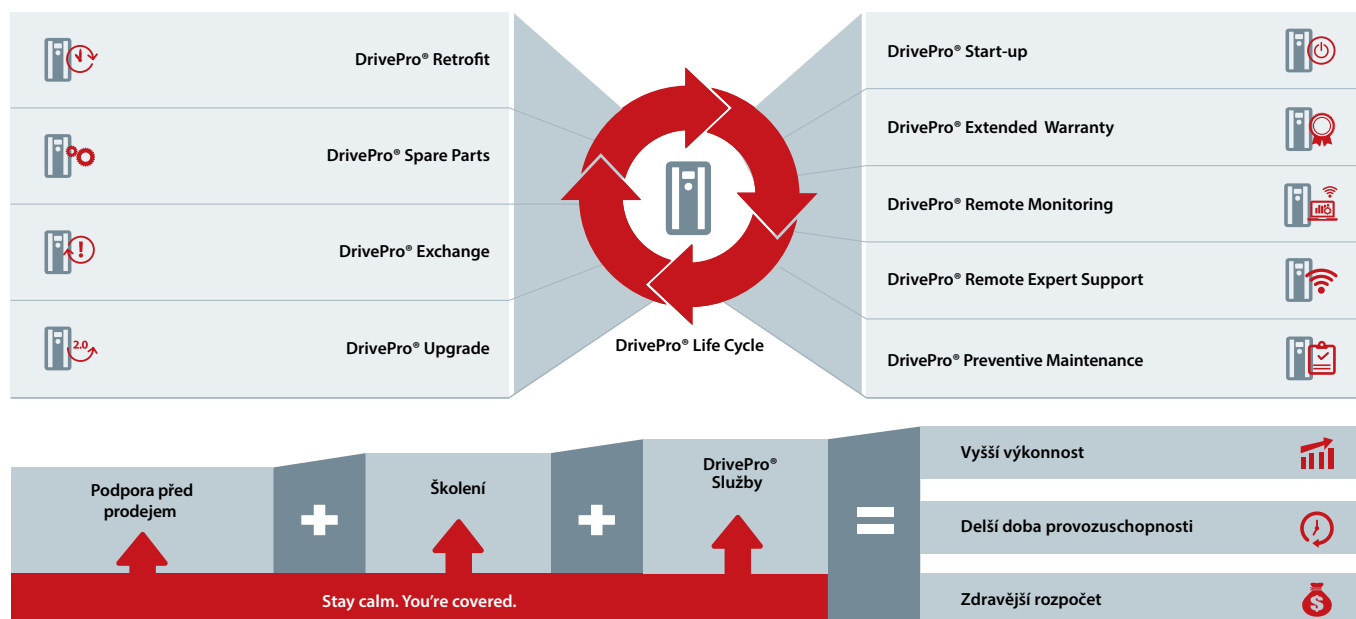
DrivePro® Retrofit

DrivePro® Spare Parts

DrivePro® Exchange

2.0

DrivePro® Upgrade

DrivePro® Life Cycle

DrivePro® Start-up

DrivePro® Extended Warranty

DrivePro® Remote Monitoring

DrivePro® Remote Expert Support

DrivePro® Preventive Maintenance

Podpora před prodejem

Školení

DrivePro® Služby

Vyšší výkonnost

Delší doba provozuschopnosti

Zdravější rozpočet

Stay calm. You're covered.